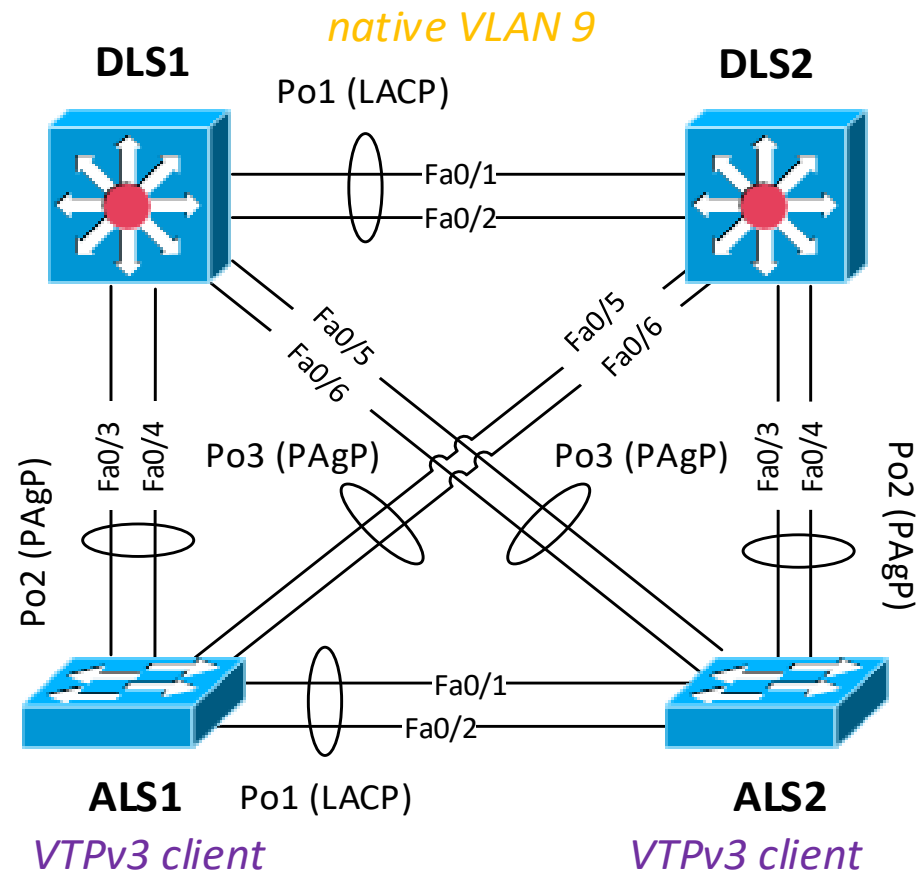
native VLAN 9

DLS1

Po1 (LACP)

DLS2

Fa0/1

Fa0/2

Fa0/5

Fa0/6

Fa0/5

Fa0/6

Fa0/3

Fa0/4

Po3 (PAgP)

Po3 (PAgP)

Fa0/3

Fa0/4

Po2 (PAgP)

Po2 (PAgP)

Fa0/1

Fa0/2

ALS1

Po1 (LACP)

ALS2

VTPv3 client

VTPv3 client